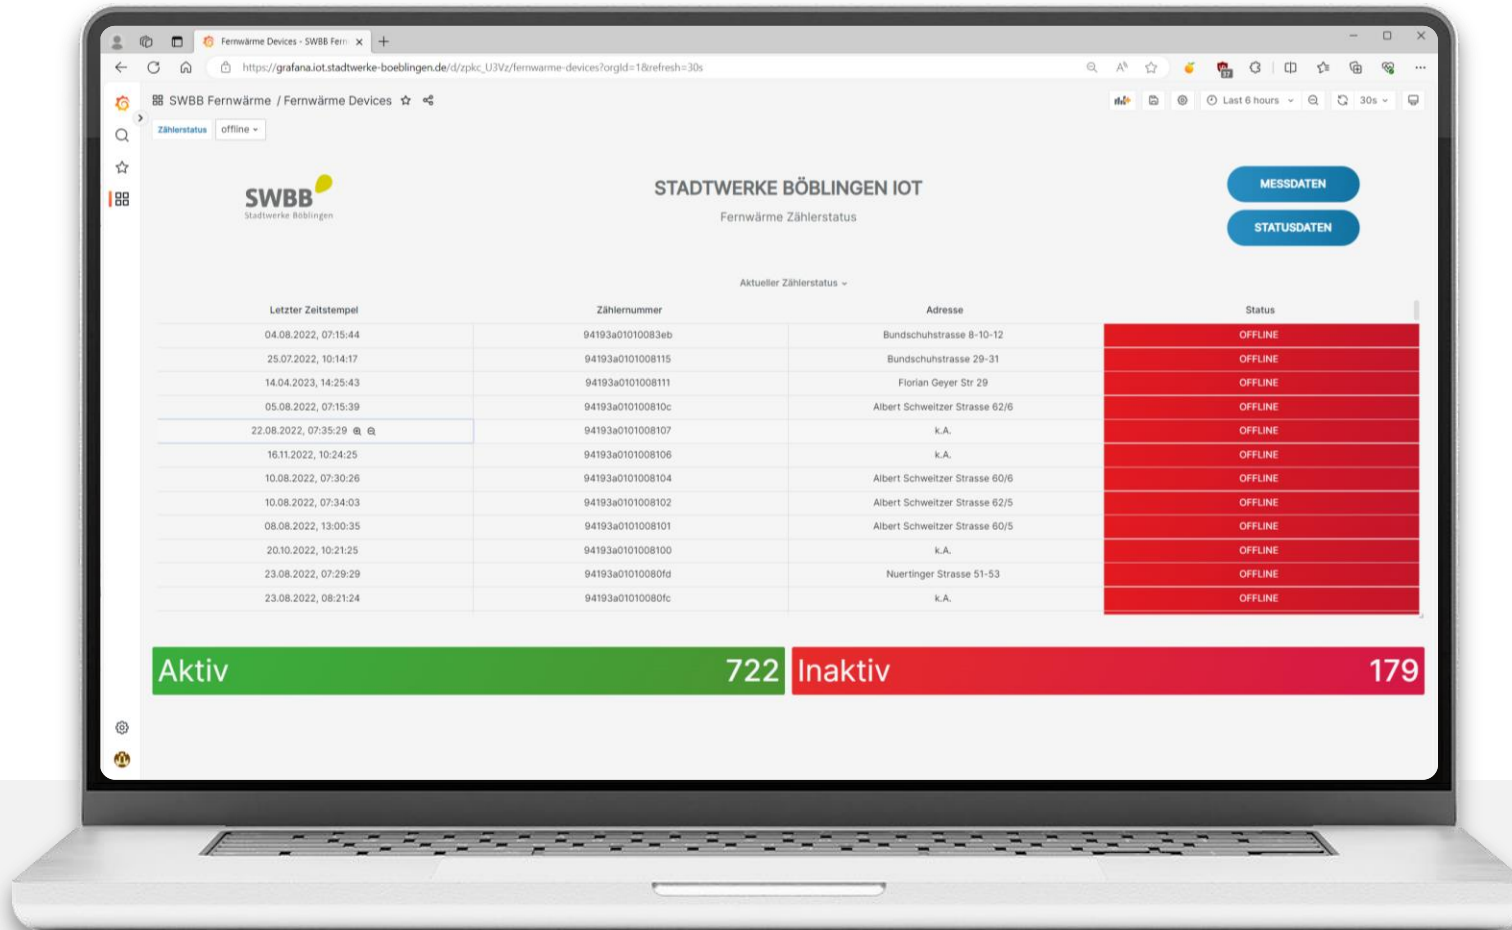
Fernwärme Devices - SWBB Fern

https://grafana.iot.stadtwerke-boeblingen.de/d/zpkc_U3Vz/fernwarme-devices?orgId=1&refresh=30s

SWBB Fernwärme / Fernwärme Devices

Last 6 hours 30s

Zählerstatus offline

SWBB
Stadtwerke Böblingen

STADTWERKE BÖBLINGEN IOT

Fernwärme Zählerstatus

MESSDATEN

STATUSDATEN

Aktueller Zählerstatus

| Letzter Zeitstempel | Zählernummer | Adresse | Status |
|---|---|---|---|
| 04.08.2022, 07:15:44 | 94193a01010083eb | Bundschuhstrasse 8-10-12 | OFFLINE |
| 25.07.2022, 10:14:17 | 94193a0101008115 | Bundschuhstrasse 29-31 | OFFLINE |
| 14.04.2023, 14:25:43 | 94193a0101008111 | Florian Geyer Str 29 | OFFLINE |
| 05.08.2022, 07:15:39 | 94193a010100810c | Albert Schweitzer Strasse 62/6 | OFFLINE |
| 22.08.2022, 07:35:29 | 94193a0101008107 | k.A. | OFFLINE |
| 16.11.2022, 10:24:25 | 94193a0101008106 | k.A. | OFFLINE |
| 10.08.2022, 07:30:26 | 94193a0101008104 | Albert Schweitzer Strasse 60/6 | OFFLINE |
| 10.08.2022, 07:34:03 | 94193a0101008102 | Albert Schweitzer Strasse 62/5 | OFFLINE |
| 08.08.2022, 13:00:35 | 94193a0101008101 | Albert Schweitzer Strasse 60/5 | OFFLINE |
| 20.10.2022, 10:21:25 | 94193a0101008100 | k.A. | OFFLINE |
| 23.08.2022, 07:29:29 | 94193a01010080fd | Nuertinger Strasse 51-53 | OFFLINE |
| 23.08.2022, 08:21:24 | 94193a01010080fc | k.A. | OFFLINE |

Aktiv 722

Inaktiv 179